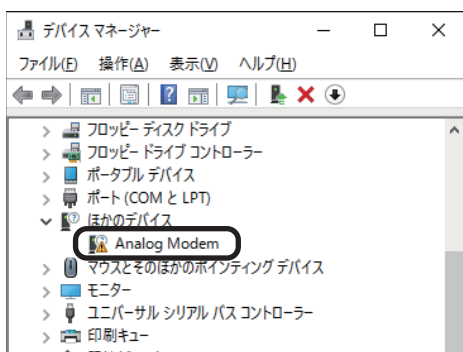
デバイス マネージャー
ファイル(F) 操作(A) 表示(V) ヘルプ(H)
フロッピー ディスク ドライブ
フロッピー ドライブ コントローラー
ポータブル デバイス
ポート (COM と LPT)
ほかのデバイス
Analog Modem
マウスとそのほかのポインティング デバイス
モニター
ユニバーサル シリアル バス コントローラー
印刷キュー